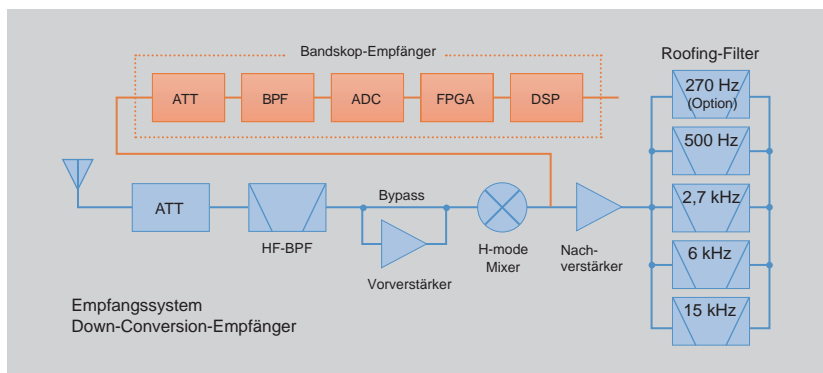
Bandskop-Empfänger

ATT

BPF

ADC

FPGA

DSP

Roofing-Filter

270 Hz
(Option)

500 Hz

2,7 kHz

6 kHz

15 kHz

ATT

HF-BPF

Bypass

Vorverstärker

H-mode
Mixer

Nach-
verstärker

Empfangssystem
Down-Conversion-Empfänger